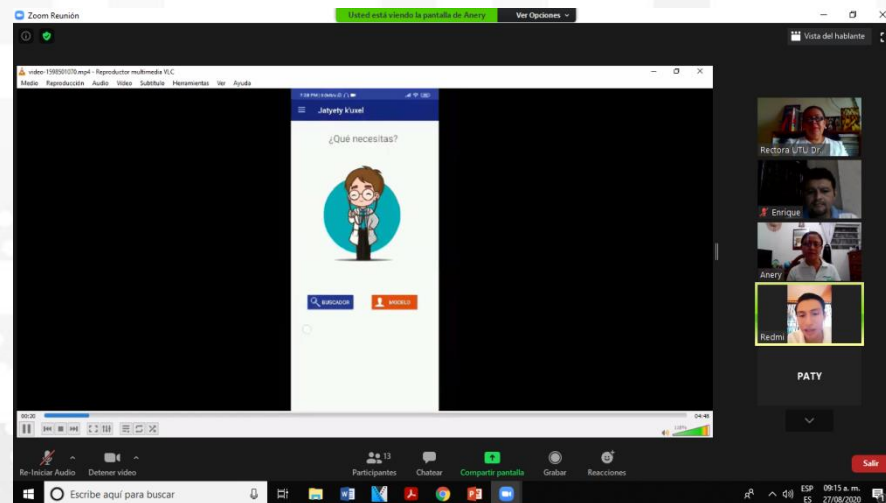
Zoom Reunión

Usted está viendo la pantalla de Anery

Ver Opciones

Vista del hablante

video-1598501070.mp4 - Reproductor multimedia VLC

Medio Reproducción Audio Vídeo Subtítulo Herramientas Ver Ayuda

Jatyety k'uxel

¿Qué necesitas?

BUSCADOR

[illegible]

00:20

04:48

Rectora UTU Dr...

Enrique

Anery

Redmi

PATY

Re-Iniciar Audio

Detener video

13

Participantes

Chatear

Compartir pantalla

Grabar

Reacciones

Salir

Escribe aquí para buscar

ESP ES

09:15 a. m.

27/08/2020